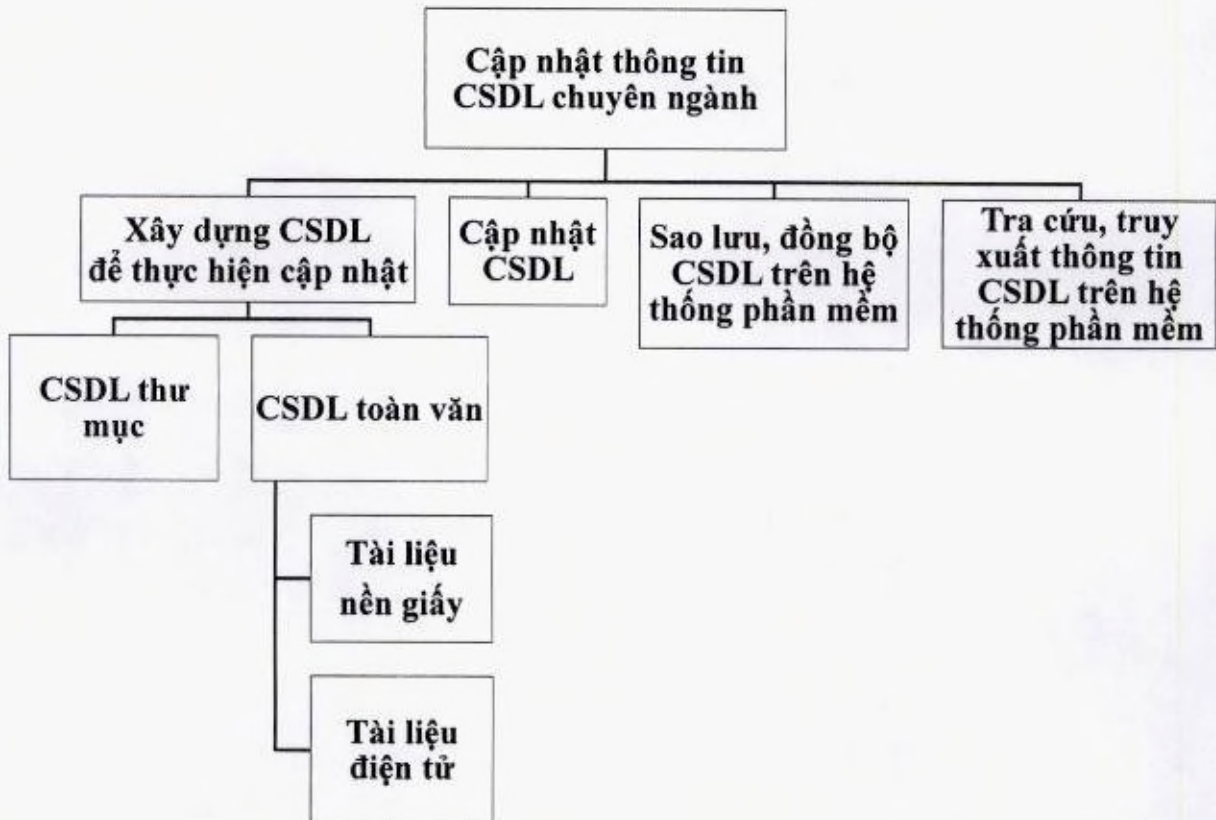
Cập nhật thông tin CSDL chuyên ngành

Xây dựng CSDL để thực hiện cập nhật

Cập nhật CSDL

Sao lưu, đồng bộ CSDL trên hệ thống phần mềm

Tra cứu, truy xuất thông tin CSDL trên hệ thống phần mềm

CSDL thư mục

CSDL toàn văn

Tài liệu nền giấy

Tài liệu điện tử